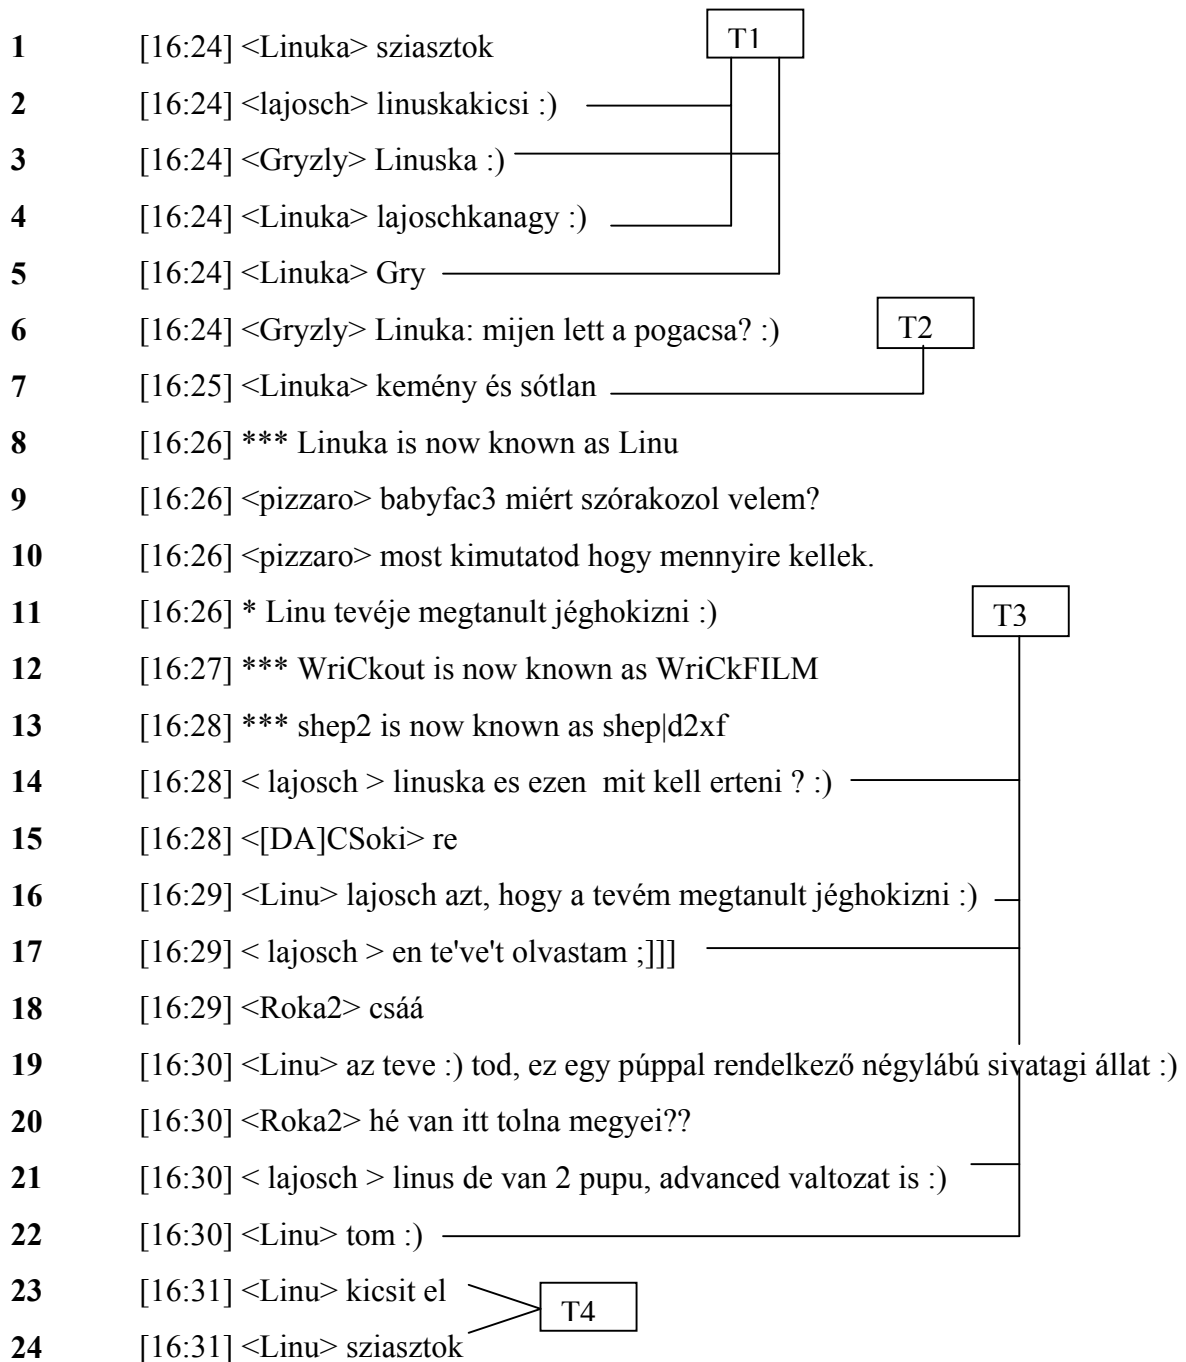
1 [16:24] <Linuka> sziasztok

2 [16:24] <lajosch> linuskakicsi :)

3 [16:24] <Gryzly> Linuska :)

4 [16:24] <Linuka> lajoschkanagy :)

5 [16:24] <Linuka> Gry

6 [16:24] <Gryzly> Linuka: mijen lett a pogacsa? :)

7 [16:25] <Linuka> kemény és sótlan

8 [16:26] *** Linuka is now known as Linu

9 [16:26] <pizzaro> babyfac3 miért szórakozol velem?

10 [16:26] <pizzaro> most kimutatod hogy mennyire kellek.

11 [16:26] * Linu tevéje megtanult jéghokizni :)

12 [16:27] *** WriCkout is now known as WriCkFILM

13 [16:28] *** shep2 is now known as shep|d2xf

14 [16:28] < lajosch > linuska es ezen mit kell erteni ? :)

15 [16:28] <[DA]CSoki> re

16 [16:29] <Linu> lajosch azt, hogy a tevém megtanult jéghokizni :)

17 [16:29] < lajosch > en te've't olvastam ;]]]

18 [16:29] <Roka2> csáá

19 [16:30] <Linu> az teve :) tod, ez egy púppal rendelkező négylábú sivatagi állat :)

20 [16:30] <Roka2> hé van itt tolna megyei??

21 [16:30] < lajosch > linus de van 2 pupu, advanced valtozat is :)

22 [16:30] <Linu> tom :)

23 [16:31] <Linu> kicsit el

24 [16:31] <Linu> sziasztok

T1

T2

T3

T4